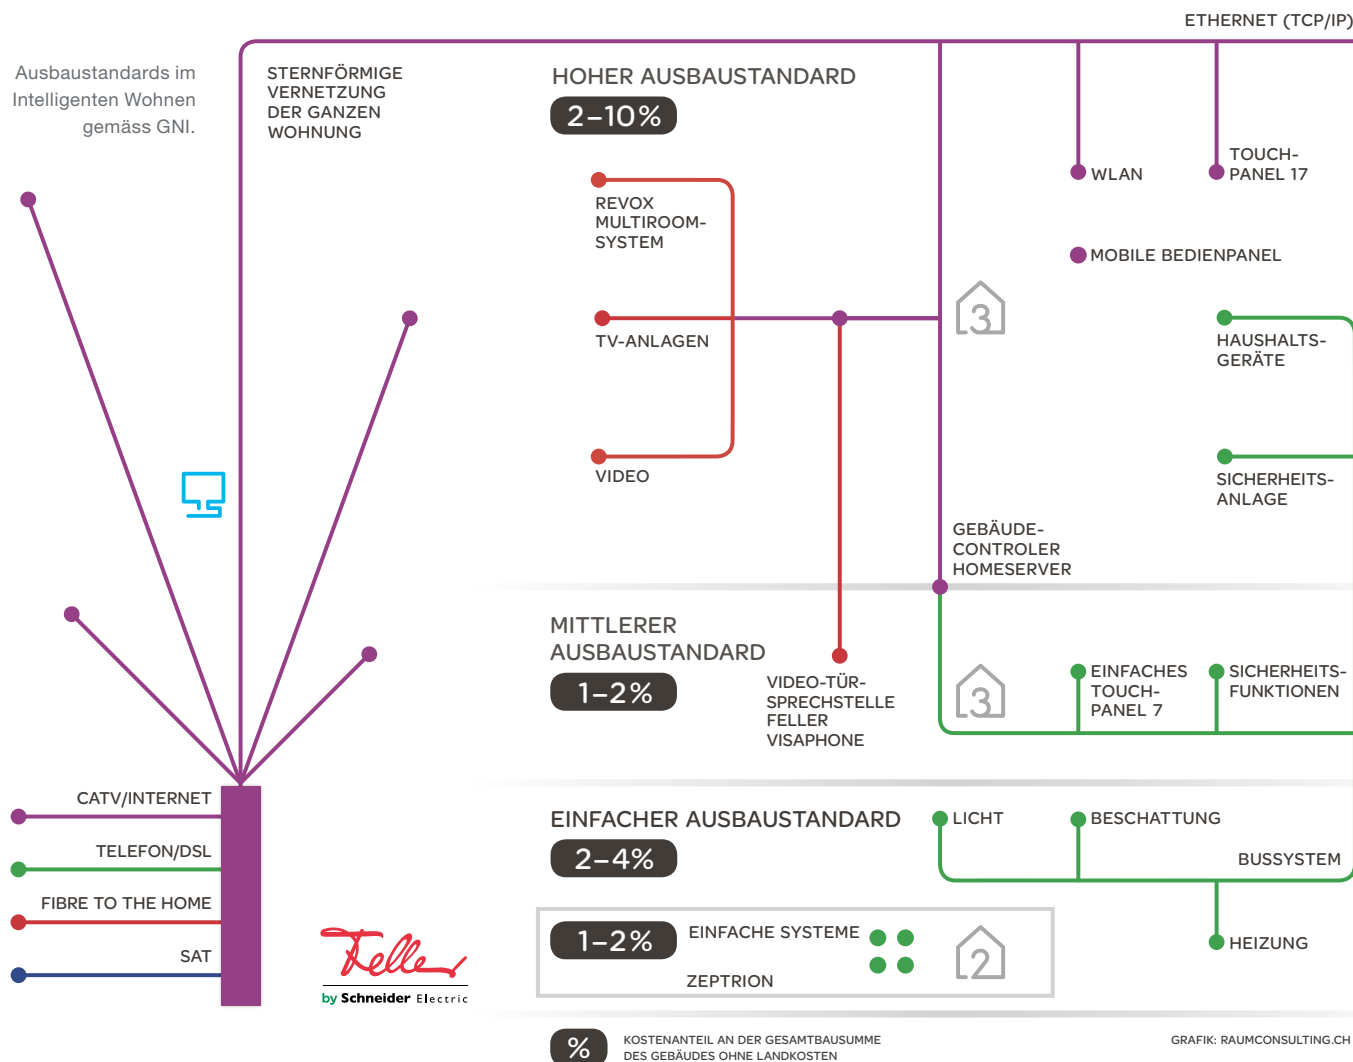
ETHERNET (TCP/IP)

Ausbaustandards im Intelligenten Wohnen gemäss GNI.

STERNFÖRMIGE VERNETZUNG DER GANZEN WOHNUNG

HOHER AUSBAUSTANDARD

2–10%

WLAN

TOUCH-PANEL 17

REVOX MULTIROOM-SYSTEM

MOBILE BEDIENPANEL

TV-ANLAGEN

3

HAUSHALTS-GERÄTE

VIDEO

SICHERHEITS-ANLAGE

GEBÄUDE-CONTROLER HOMESERVER

MITTLERER AUSBAUSTANDARD

1–2%

VIDEO-TÜR-SPRECHSTELLE FELLER VISAPHONE

3

EINFACHES TOUCH-PANEL 7

SICHERHEITS-FUNKTIONEN

CATV/INTERNET

TELEFON/DSL

FIBRE TO THE HOME

SAT

EINFACHER AUSBAUSTANDARD

2–4%

LICHT

BESCHATTUNG

BUSSYSTEM

1–2%

EINFACHE SYSTEME

ZEPTRION

2

HEIZUNG

Feller

by Schneider Electric

%

KOSTENANTEIL AN DER GESAMTBAUSUMME DES GEBÄUDES OHNE LANDKOSTEN

GRAFIK: RAUMCONSULTING.CH